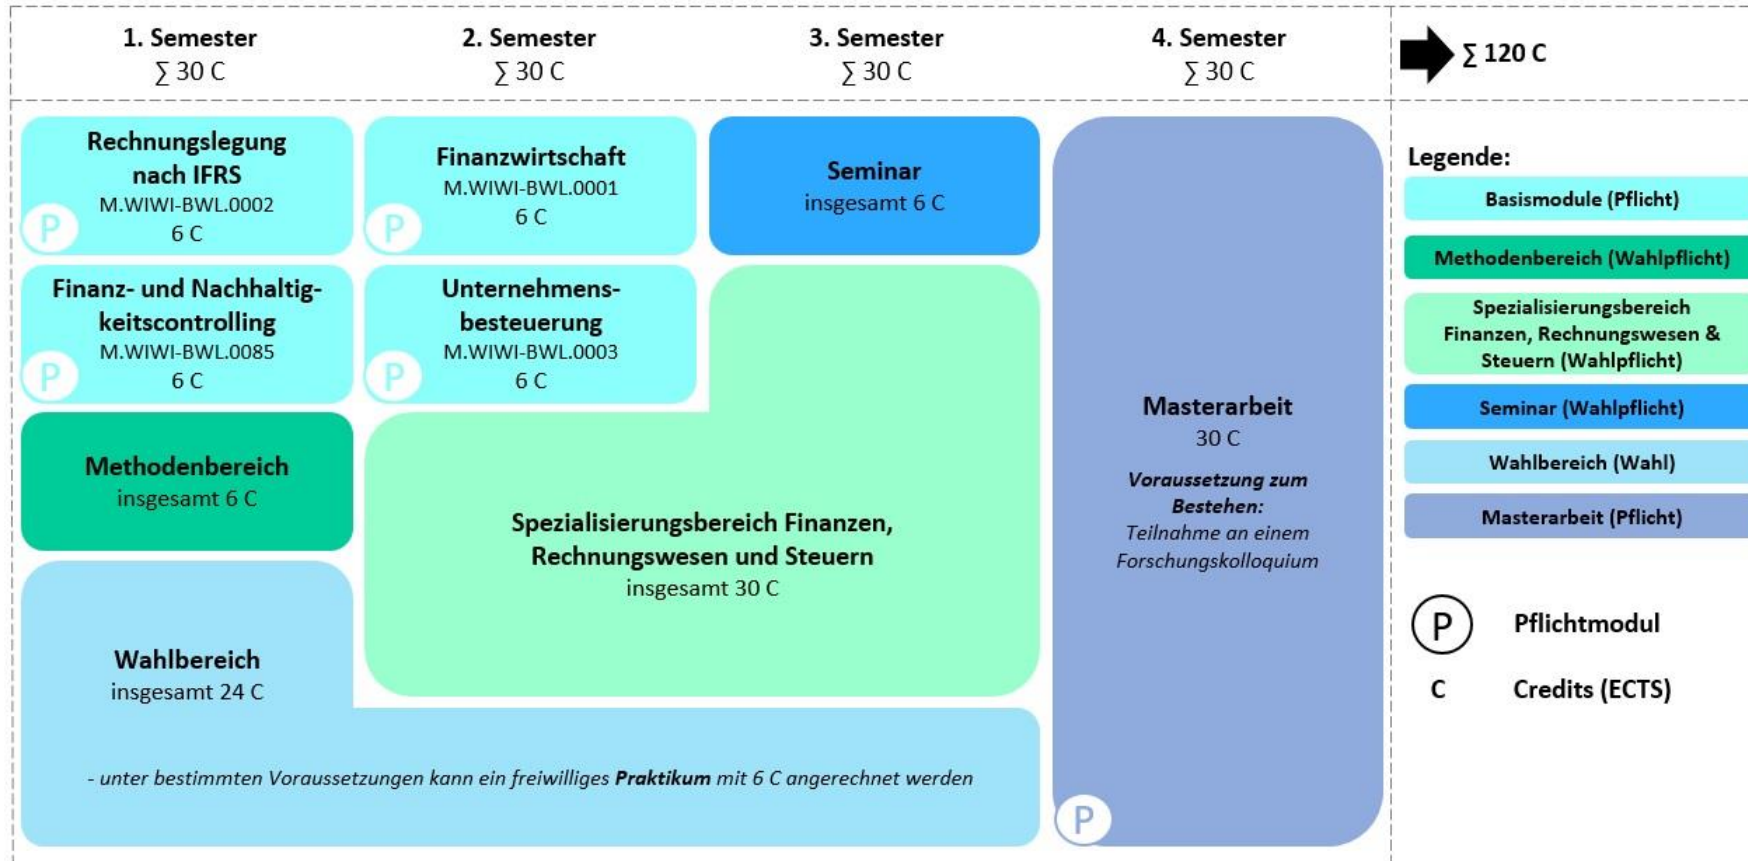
1. Semester
∑ 30 C

2. Semester
∑ 30 C

3. Semester
∑ 30 C

4. Semester
∑ 30 C

∑ 120 C

Rechnungslegung nach IFRS
M.WIWI-BWL.0002
6 C
P

Finanzwirtschaft
M.WIWI-BWL.0001
6 C
P

Seminar
insgesamt 6 C

Finanz- und Nachhaltigkeitscontrolling
M.WIWI-BWL.0085
6 C
P

Unternehmensbesteuerung
M.WIWI-BWL.0003
6 C
P

Methodenbereich
insgesamt 6 C

Spezialisierungsbereich Finanzen, Rechnungswesen und Steuern
insgesamt 30 C

Wahlbereich
insgesamt 24 C

- unter bestimmten Voraussetzungen kann ein freiwilliges **Praktikum** mit 6 C angerechnet werden

Masterarbeit
30 C
*Voraussetzung zum Bestehen:*
*Teilnahme an einem Forschungskolloquium*
P

Legende:
Basismodule (Pflicht)
Methodenbereich (Wahlpflicht)
Spezialisierungsbereich Finanzen, Rechnungswesen & Steuern (Wahlpflicht)
Seminar (Wahlpflicht)
Wahlbereich (Wahl)
Masterarbeit (Pflicht)

P Pflichtmodul
C Credits (ECTS)